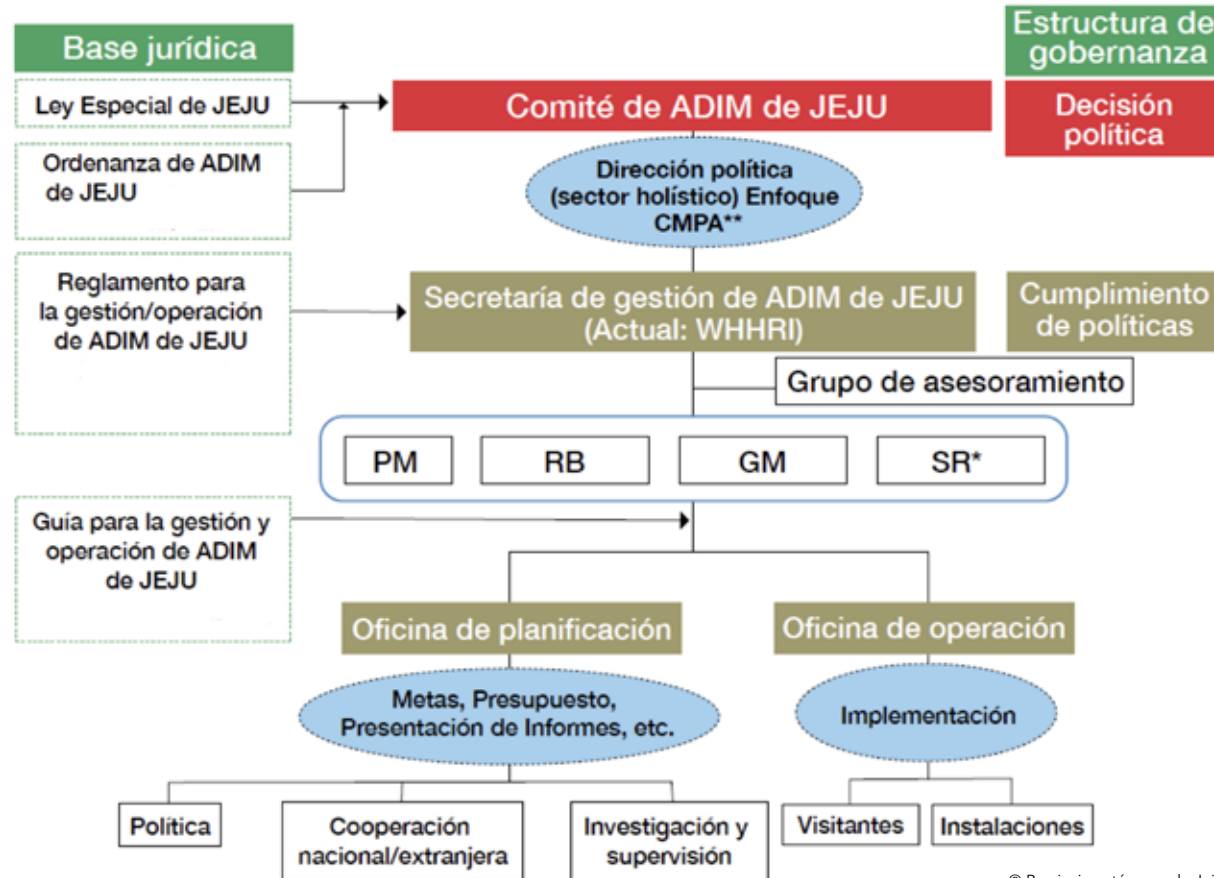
Base jurídica

Estructura de gobernanza

Ley Especial de JEJU

Comité de ADIM de JEJU

Decisión política

Ordenanza de ADIM de JEJU

Dirección política (sector holístico) Enfoque CMPA**

Reglamento para la gestión/operación de ADIM de JEJU

Secretaría de gestión de ADIM de JEJU (Actual: WHHRI)

Cumplimiento de políticas

Grupo de asesoramiento

PM

RB

GM

SR*

Guía para la gestión y operación de ADIM de JEJU

Oficina de planificación

Oficina de operación

Metas, Presupuesto, Presentación de Informes, etc.

Implementación

Política

Cooperación nacional/extranjera

Investigación y supervisión

Visitantes

Instalaciones

© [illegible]